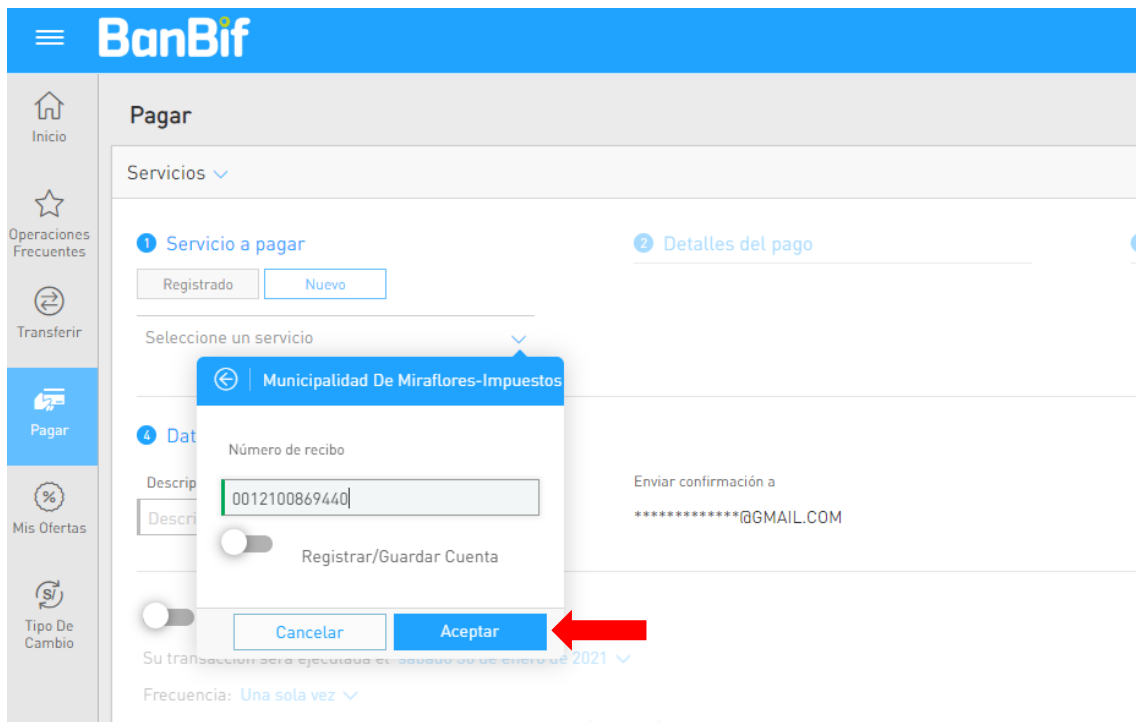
BanBif

Inicio

Operaciones Frecuentes

Transferir

Pagar

Mis Ofertas

Tipo De Cambio

Pagar

Servicios

1 Servicio a pagar

Registrado

Nuevo

Seleccione un servicio

2 Detalles del pago

Municipalidad De Miraflores-Impuestos

Número de recibo

0012100869440

Registrar/Guardar Cuenta

Cancelar

Aceptar

4 Dat

Descrip

Descri

Enviar confirmación a

*************@GMAIL.COM

Su transacción será ejecutada el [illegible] de enero de 2021

Frecuencia: Una sola vez